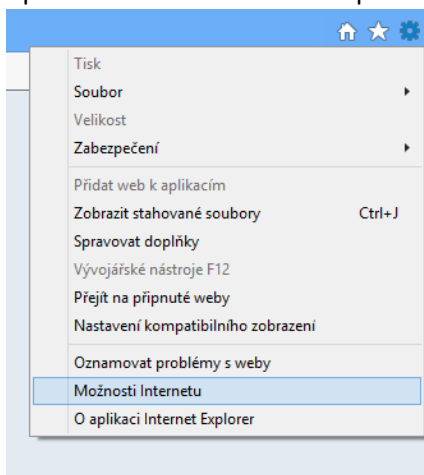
Tisk
Soubor
Velikost
Zabezpečení
Přidat web k aplikacím
Zobrazit stahované soubory Ctrl+J
Spravovat doplňky
Vývojářské nástroje F12
Přejít na připnuté weby
Nastavení kompatibilního zobrazení
Oznamovat problémy s weby
Možnosti Internetu
O aplikaci Internet Explorer